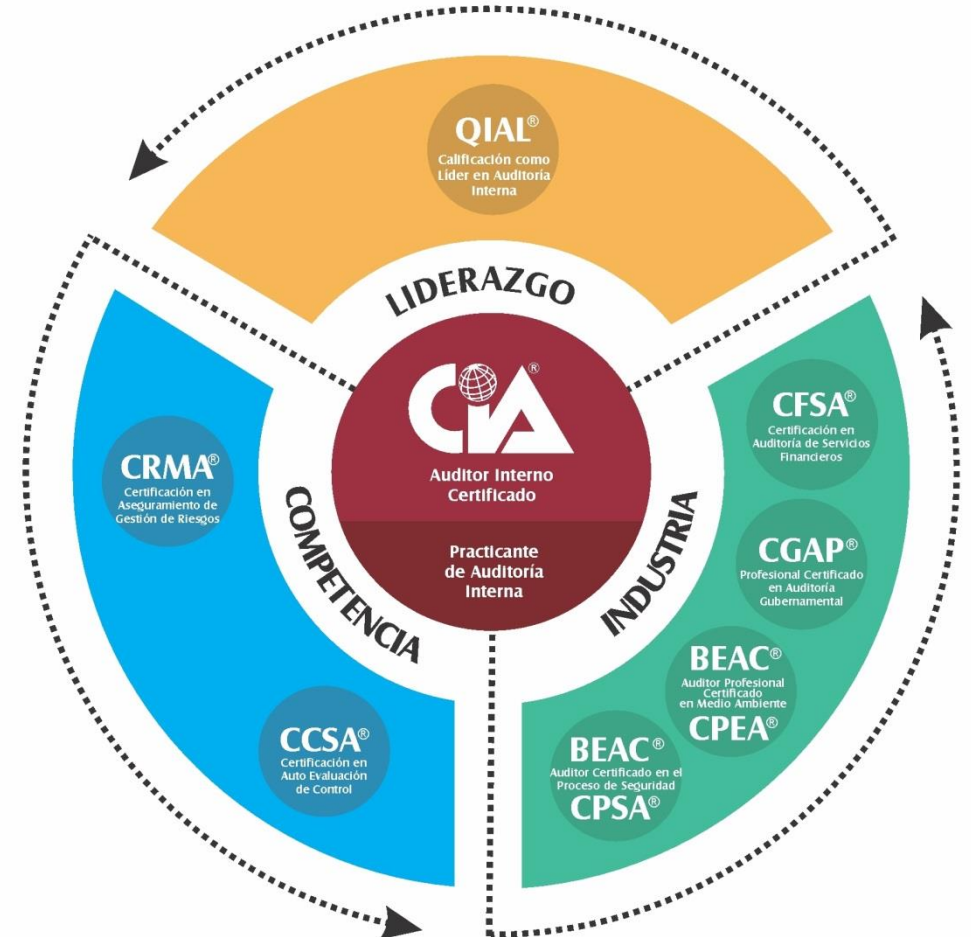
QIAL®
Calificación como Líder en Auditoría Interna

LIDERAZGO

CIA®
Auditor Interno Certificado

Practicante de Auditoría Interna

COMPETENCIA

CRMA®
Certificación en Aseguramiento de Gestión de Riesgos

CCSA®
Certificación en Auto Evaluación de Control

INDUSTRIA

CFSA®
Certificación en Auditoría de Servicios Financieros

CGAP®
Profesional Certificado en Auditoría Gubernamental

BEAC®
Auditor Profesional Certificado en Medio Ambiente
CPEA®

BEAC®
Auditor Certificado en el Proceso de Seguridad
CPSA®